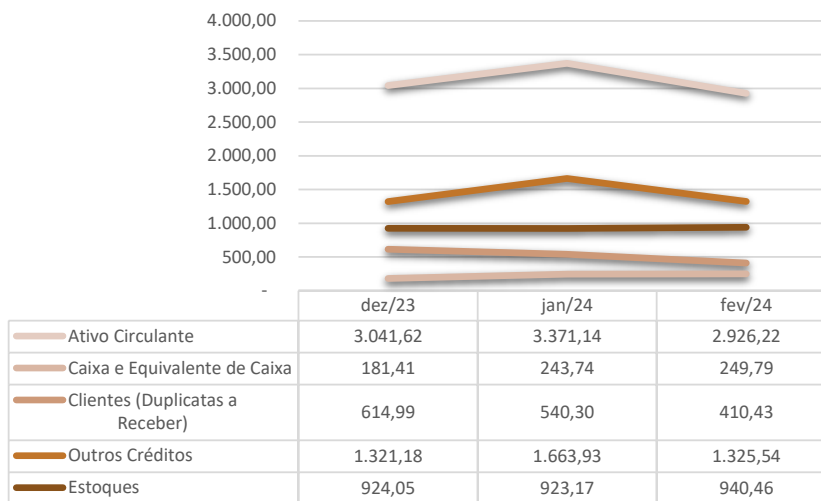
4.000,00
3.500,00
3.000,00
2.500,00
2.000,00
1.500,00
1.000,00
500,00
-

| | dez/23 | jan/24 | fev/24 |
|---|---|---|---|
| Ativo Circulante | 3.041,62 | 3.371,14 | 2.926,22 |
| Caixa e Equivalente de Caixa | 181,41 | 243,74 | 249,79 |
| Clientes (Duplicatas a Receber) | 614,99 | 540,30 | 410,43 |
| Outros Créditos | 1.321,18 | 1.663,93 | 1.325,54 |
| Estoques | 924,05 | 923,17 | 940,46 |